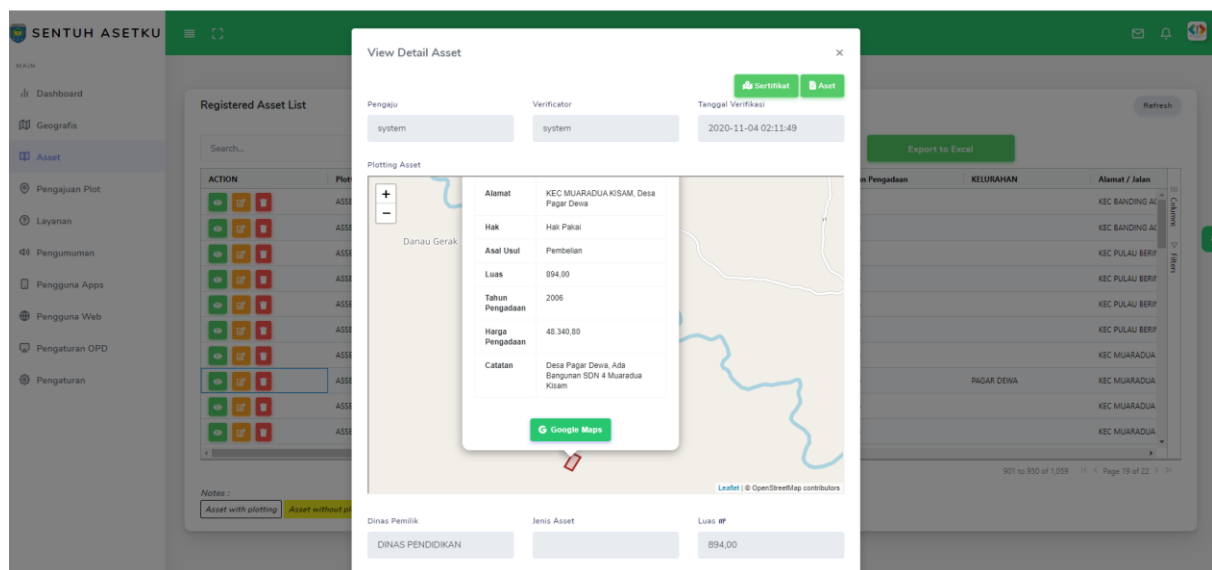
SENTUH ASETKU

MAIN

Dashboard
Geografis
Asset
Pengajuan Plot
Layanan
Pengumuman
Pengguna Apps
Pengguna Web
Pengaturan OPD
Pengaturan

Registered Asset List

Refresh

Search...

Export to Excel

| ACTION | Plot | n Pengadaan | KELURAHAN | Alamat / Jalan |
|---|---|---|---|---|
| | ASSE | | | KEC BANDING A |
| | ASSE | | | KEC BANDING A |
| | ASSE | | | KEC PULAU BERI |
| | ASSE | | | KEC PULAU BERI |
| | ASSE | | | KEC PULAU BERI |
| | ASSE | | | KEC PULAU BERI |
| | ASSE | | | KEC MUARADUA |
| | ASSE | | PAGAR DEWA | KEC MUARADUA |
| | ASSE | | | KEC MUARADUA |
| | ASSE | | | KEC MUARADUA |

Columns
Filters

901 to 950 of 1,059 Page 19 of 22

Notes :
Asset with plotting
Asset without pl

View Detail Asset

Sertifikat
Aset

Pengaju
system

Verificator
system

Tanggal Verifikasi
2020-11-04 02:11:49

Plotting Asset

+
−

Danau Gerak

| Alamat | KEC MUARADUA KISAM, Desa Pagar Dewa |
|---|---|
| Hak | Hak Pakai |
| Asal Usul | Pembelian |
| Luas | 894,00 |
| Tahun Pengadaan | 2006 |
| Harga Pengadaan | 48.340,80 |
| Catatan | Desa Pagar Dewa, Ada Bangunan SDN 4 Muaradua Kisam |

Google Maps

Leaflet | © OpenStreetMap contributors

Dinas Pemilik
DINAS PENDIDIKAN

Jenis Asset

Luas $m^2$
894,00